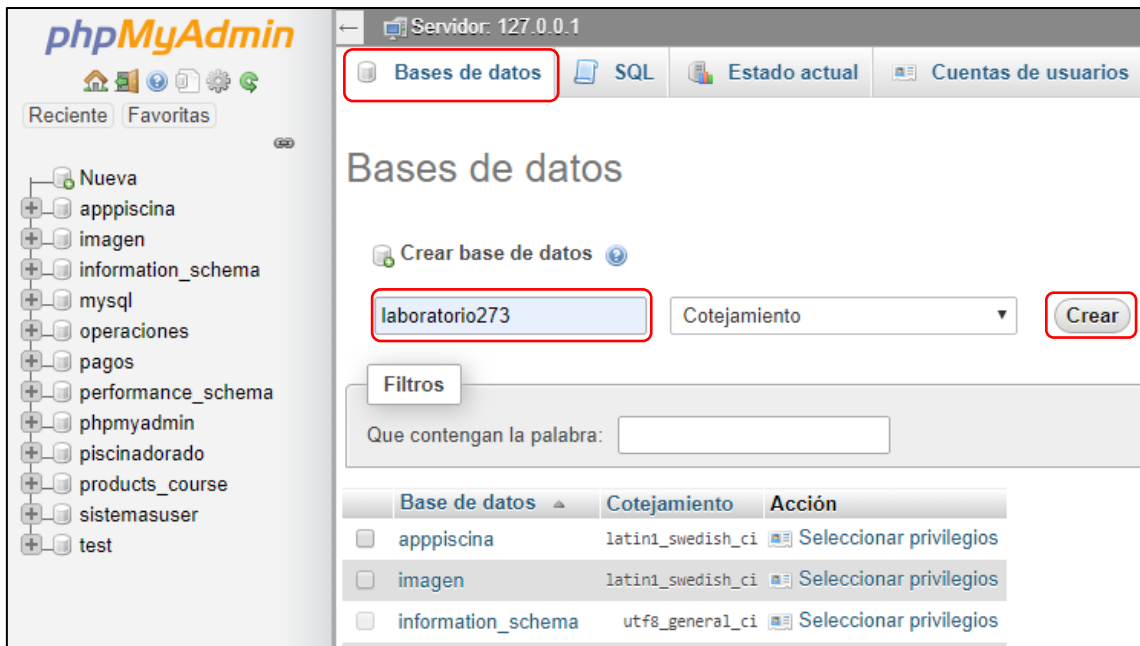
phpMyAdmin

Reciente Favoritas

Nueva
apppiscina
imagen
information_schema
mysql
operaciones
pagos
performance_schema
phpmyadmin
piscinadorado
products_course
sistemasuser
test

Servidor: 127.0.0.1

Bases de datos SQL Estado actual Cuentas de usuarios

Bases de datos

Crear base de datos

laboratorio273 Cotejamiento Crear

Filtros

Que contengan la palabra:

| | Base de datos | Cotejamiento | Acción |
|---|---|---|---|
| | apppiscina | latin1_swedish_ci | Seleccionar privilegios |
| | imagen | latin1_swedish_ci | Seleccionar privilegios |
| | information_schema | utf8_general_ci | Seleccionar privilegios |